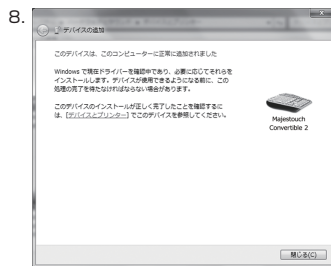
8.

デバイスの追加

このデバイスは、このコンピューターに正常に追加されました

Windows で現在ドライバーを確認中であり、必要に応じてそれらをインストールします。デバイスが使用できるようになる前に、この処理の完了を待たなければならない場合があります。

このデバイスのインストールが正しく完了したことを確認するには、[デバイスとプリンター] でこのデバイスを参照してください。

Majestouch Convertible 2

閉じる(C)